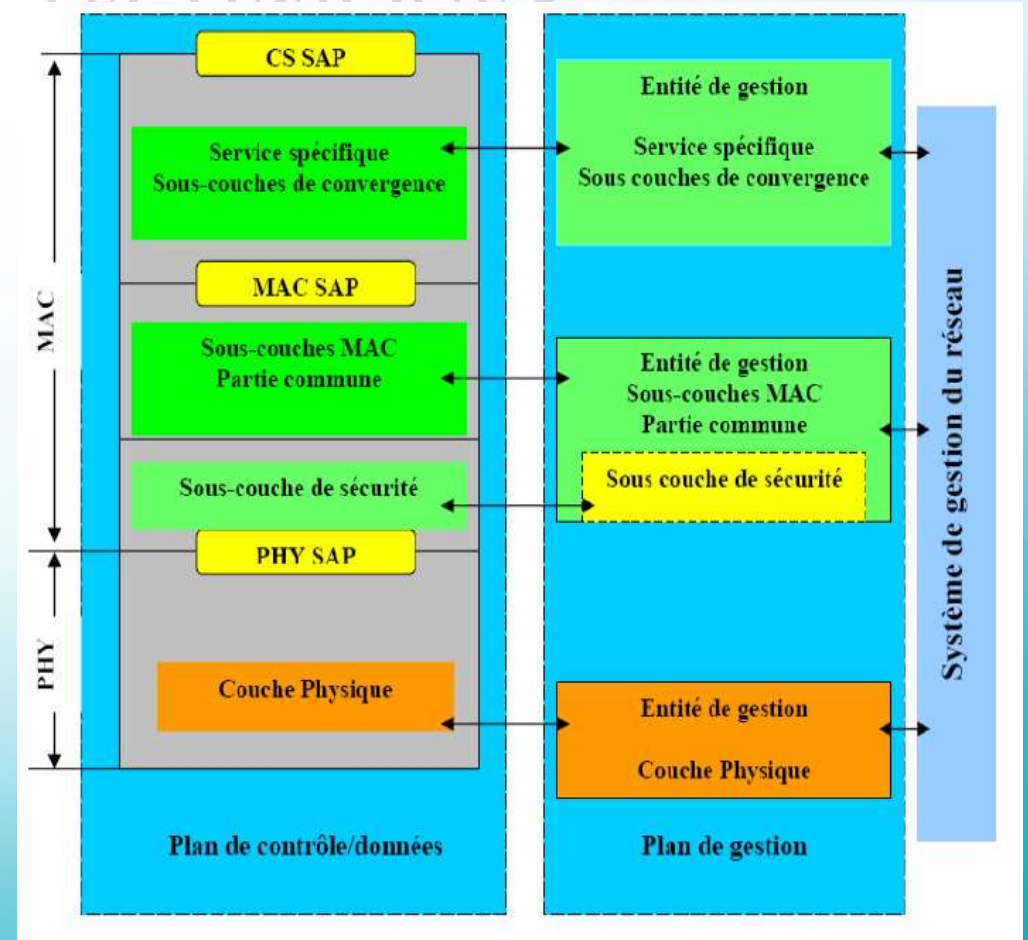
MAC

PHY

CS SAP

Service spécifique
Sous-couches de convergence

MAC SAP

Sous-couches MAC
Partie commune

Sous-couche de sécurité

PHY SAP

Couche Physique

Plan de contrôle/données

Entité de gestion

Service spécifique
Sous couches de convergence

Entité de gestion
Sous-couches MAC
Partie commune

Sous couche de sécurité

Entité de gestion

Couche Physique

Plan de gestion

Système de gestion du réseau